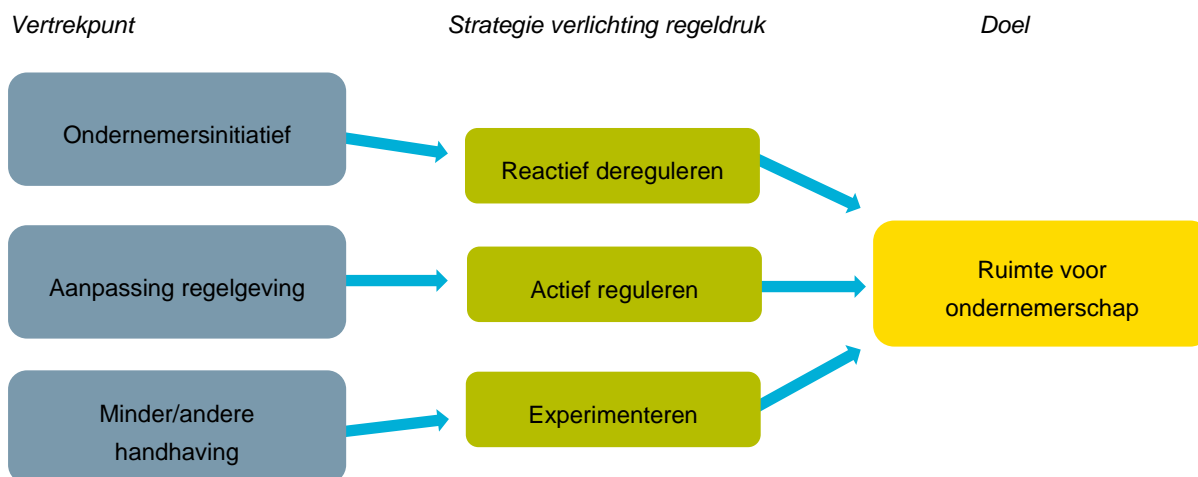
Vertrekpunt

Strategie verlichting regeldruk

Doel

Ondernemersinitiatief

Reactief dereguleren

Aanpassing regelgeving

Actief reguleren

Ruimte voor ondernemerschap

Minder/andere handhaving

Experimenteren